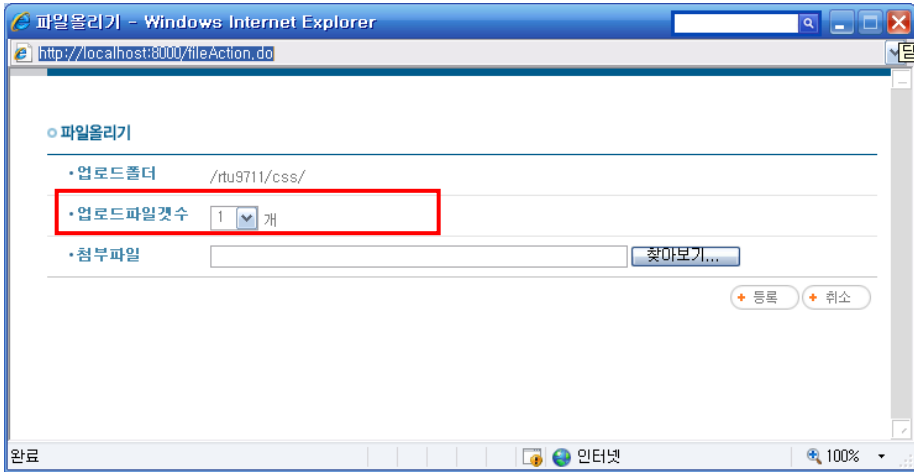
파일올리기 - Windows Internet Explorer

http://localhost:8000/fileAction.do

파일올리기

| · 업로드폴더 | /rtu9711/css/ |
|---|---|
| · 업로드파일갯수 | 1 개 |
| · 첨부파일 | 찾아보기... |

+ 등록 + 취소

완료 인터넷 100%